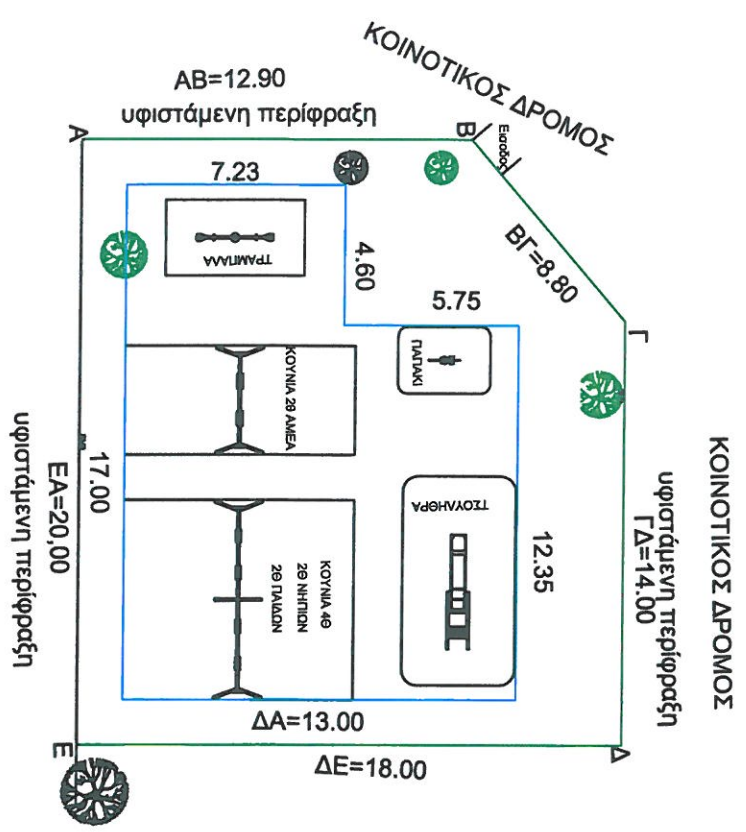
ΚΟΙΝΟΤΙΚΟΣ ΔΡΟΜΟΣ

ΑΒ=12.90
υφιστάμενη περίφραξη

Α

Β

Είσοδος

7.23

ΤΡΑΜΠΑΛΑ

4.60

ΒΓ=8.80

5.75

Γ

ΠΑΠΑΚΙ

ΚΟΥΝΙΑ 2Θ ΑΜΕΑ

17.00

ΕΑ=20.00
υφιστάμενη περίφραξη

ΤΣΟΥΛΗΘΡΑ

12.35

ΚΟΥΝΙΑ 4Θ
2Θ ΝΗΠΙΩΝ
2Θ ΠΑΙΔΩΝ

ΓΔ=14.00
υφιστάμενη περίφραξη

ΚΟΙΝΟΤΙΚΟΣ ΔΡΟΜΟΣ

ΔΑ=13.00

Ε

Δ

ΔΕ=18.00